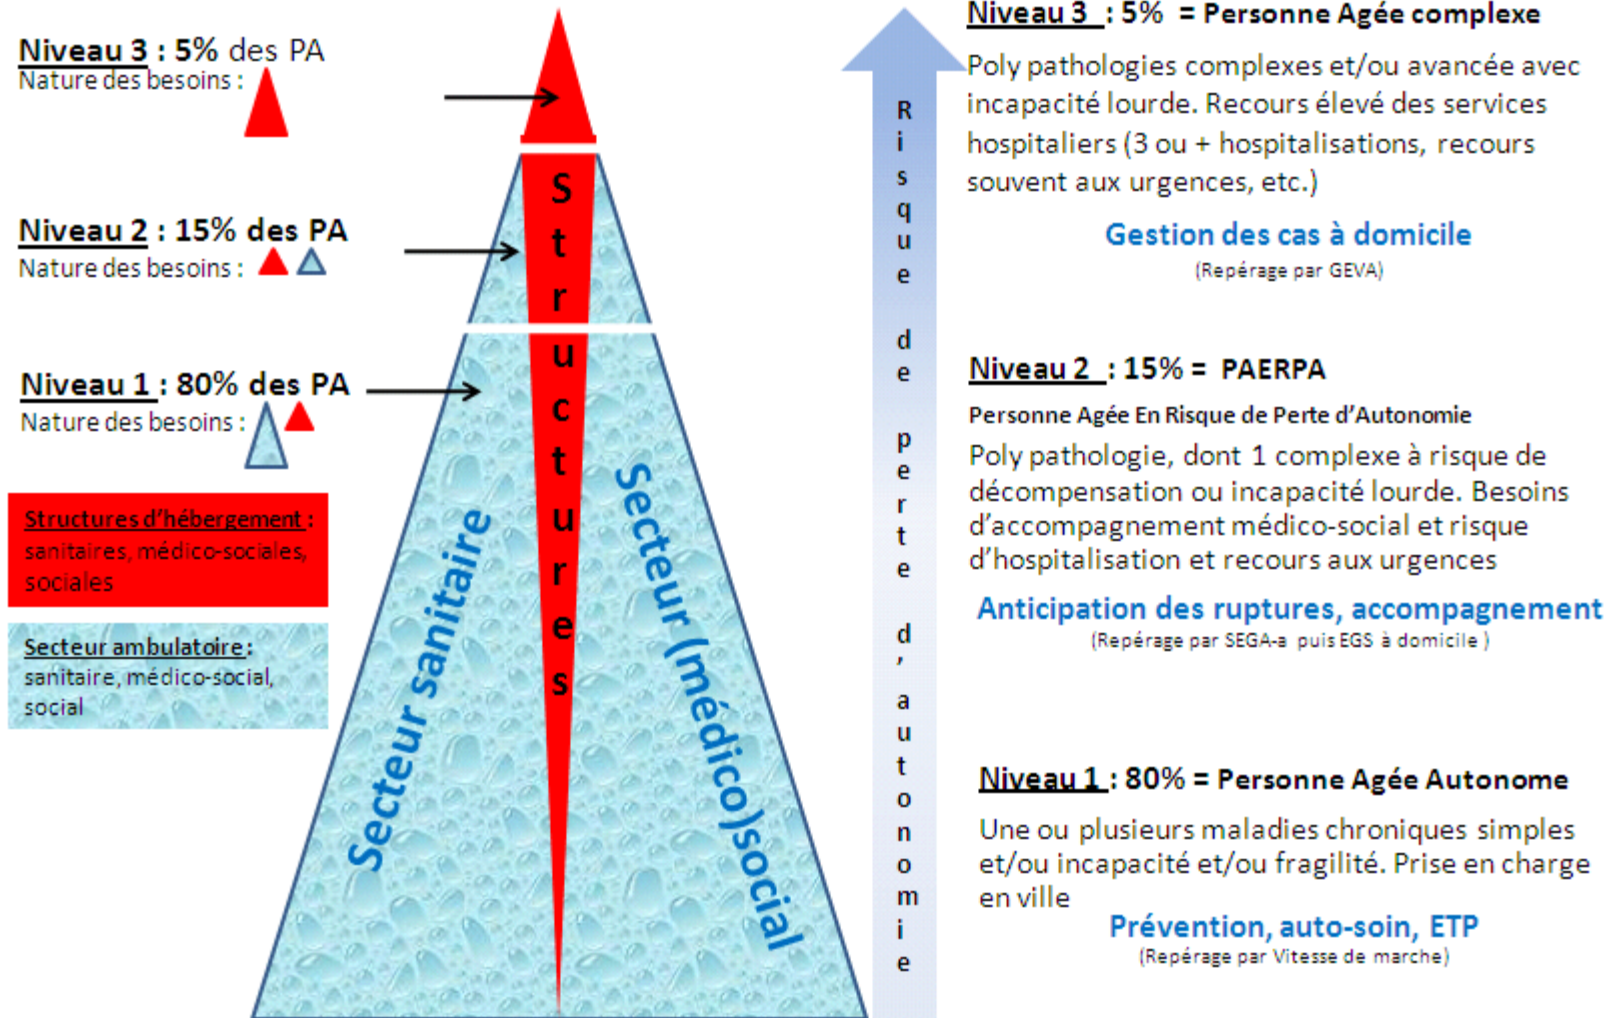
Niveau 3 : 5% des PA
Nature des besoins :

Niveau 2 : 15% des PA
Nature des besoins :

Niveau 1 : 80% des PA
Nature des besoins :

Structures d'hébergement : sanitaires, médico-sociales, sociales

Secteur ambulatoire : sanitaire, médico-social, social

Structures

Secteur sanitaire

Secteur (médico)social

Risque de perte d'autonomie

Niveau 3 : 5% = Personne Agée complexe

Poly pathologies complexes et/ou avancée avec incapacité lourde. Recours élevé des services hospitaliers (3 ou + hospitalisations, recours souvent aux urgences, etc.)

Gestion des cas à domicile
(Repérage par GEVA)

Niveau 2 : 15% = PAERPA

Personne Agée En Risque de Perte d'Autonomie

Poly pathologie, dont 1 complexe à risque de décompensation ou incapacité lourde. Besoins d'accompagnement médico-social et risque d'hospitalisation et recours aux urgences

Anticipation des ruptures, accompagnement
(Repérage par SEGA-a puis EGS à domicile )

Niveau 1 : 80% = Personne Agée Autonome

Une ou plusieurs maladies chroniques simples et/ou incapacité et/ou fragilité. Prise en charge en ville

Prévention, auto-soin, ETP
(Repérage par Vitesse de marche)